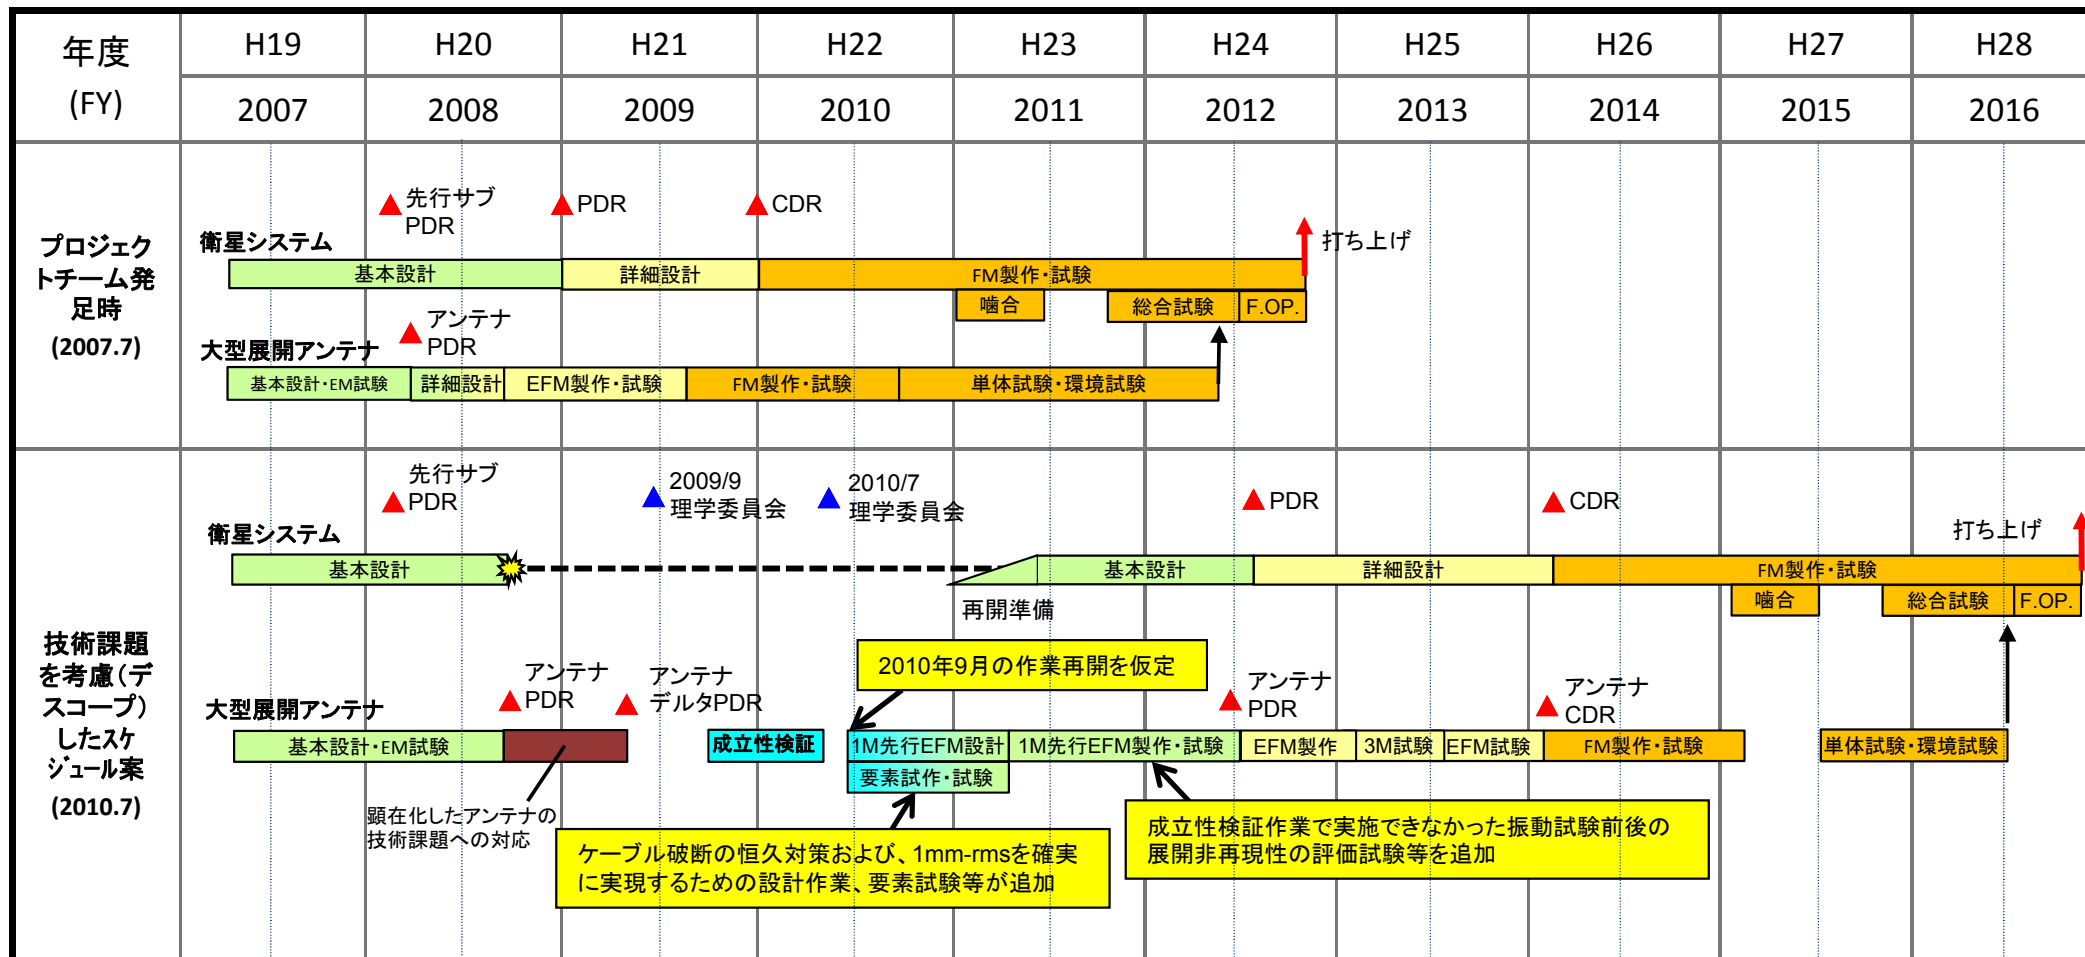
| 年度 (FY) | H19 | H20 | H21 | H22 | H23 | H24 | H25 | H26 | H27 | H28 |
|---|---|---|---|---|---|---|---|---|---|---|
| | 2007 | 2008 | 2009 | 2010 | 2011 | 2012 | 2013 | 2014 | 2015 | 2016 |

プロジェクトチーム発足時
(2007.7)

先行サブ PDR
PDR
CDR
衛星システム
打ち上げ
基本設計
詳細設計
FM製作・試験
噛合
総合試験
F.OP.
アンテナ PDR
大型展開アンテナ
基本設計・EM試験
詳細設計
EFM製作・試験
FM製作・試験
単体試験・環境試験

技術課題を考慮(デスコープ)したスケジュール案
(2010.7)

先行サブ PDR
2009/9 理学委員会
2010/7 理学委員会
PDR
CDR
衛星システム
打ち上げ
基本設計
基本設計
詳細設計
FM製作・試験
再開準備
噛合
総合試験
F.OP.
2010年9月の作業再開を仮定
アンテナ PDR
アンテナ デルタPDR
アンテナ PDR
アンテナ CDR
大型展開アンテナ
基本設計・EM試験
成立性検証
1M先行EFM設計
1M先行EFM製作・試験
EFM製作
3M試験
EFM試験
FM製作・試験
単体試験・環境試験
要素試作・試験
顕在化したアンテナの技術課題への対応
ケーブル破断の恒久対策および、1mm-rmsを確実に実現するための設計作業、要素試験等が追加
成立性検証作業で実施できなかった振動試験前後の展開非再現性の評価試験等を追加